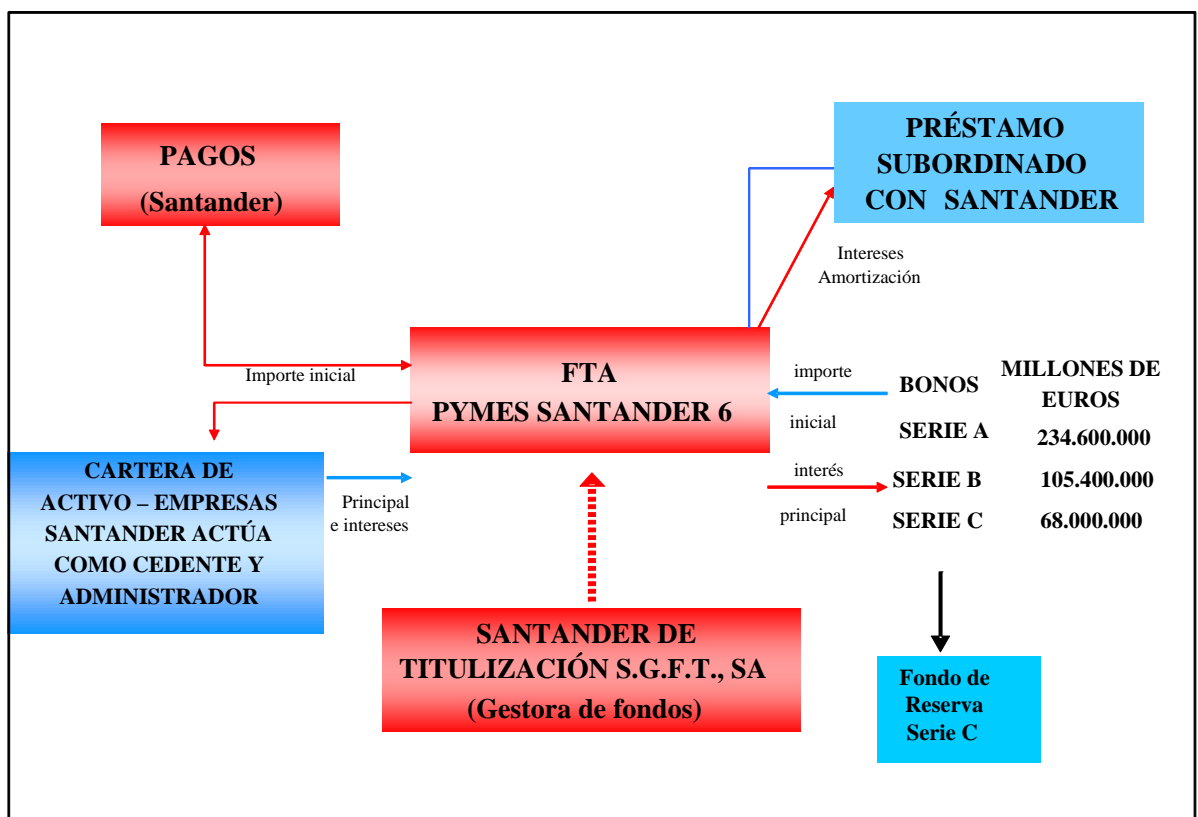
PAGOS
(Santander)

PRÉSTAMO SUBORDINADO CON SANTANDER

Intereses
Amortización

FTA
PYMES SANTANDER 6

Importe inicial

importe
inicial

interés
principal

| BONOS | MILLONES DE EUROS |
|---|---|
| SERIE A | 234.600.000 |
| SERIE B | 105.400.000 |
| SERIE C | 68.000.000 |

CARTERA DE ACTIVO – EMPRESAS SANTANDER ACTÚA COMO CEDENTE Y ADMINISTRADOR

Principal
e intereses

SANTANDER DE TITULIZACIÓN S.G.F.T., SA
(Gestora de fondos)

Fondo de Reserva Serie C